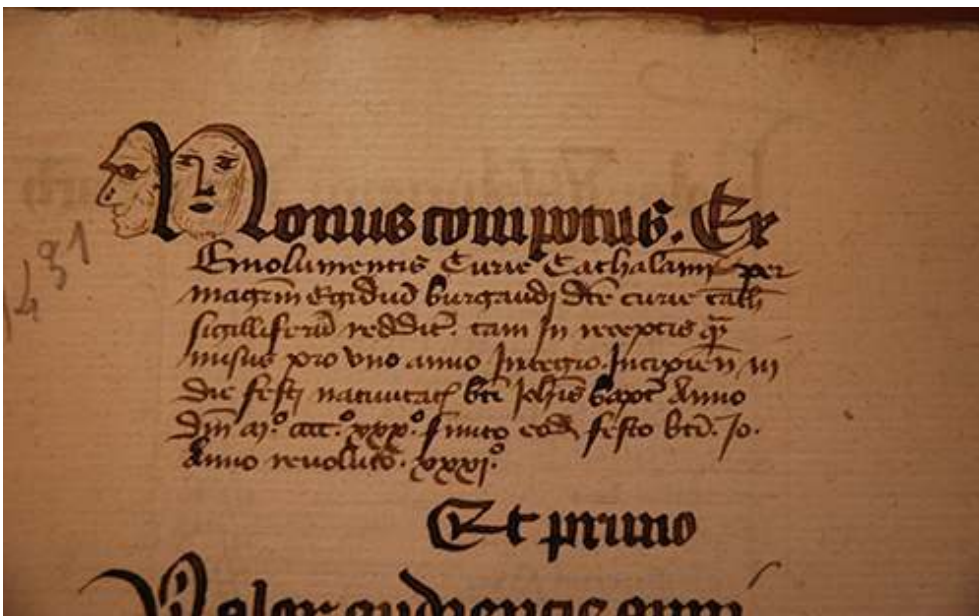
1431

Nonus compotus. Ex Emolumentis Curie Cathalanis per magistrum Egidium burgundi dicte curie cath. sigilliferum redditus. tam in receptis quam misiis pro uno anno integro. Incipiente in die festi nativitatis beati Johannis bapt. Anno domini m° cccc° xxx° finiente eodem festo beati Jo. Anno revoluto. xxxj.

Et primo

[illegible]